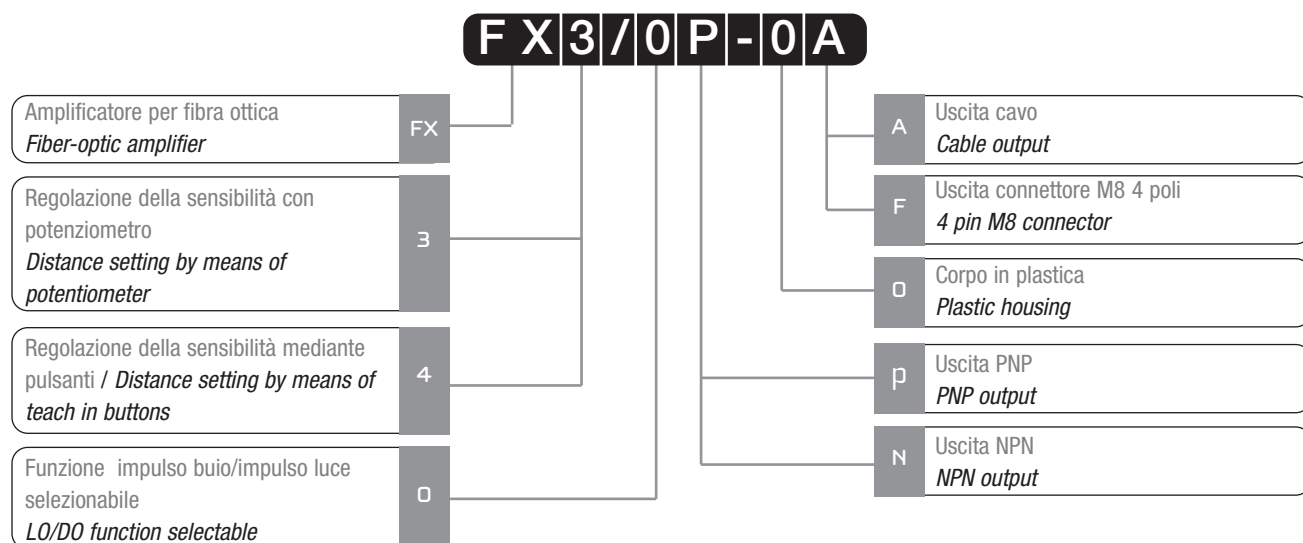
F X 3 / 0 P - 0 A

Amplificatore per fibra ottica
*Fiber-optic amplifier*

FX

Regolazione della sensibilità con potenziometro
*Distance setting by means of potentiometer*

3

Regolazione della sensibilità mediante pulsanti / *Distance setting by means of teach in buttons*

4

Funzione impulso buio/impulso luce selezionabile
*LO/DO function selectable*

0

A

Uscita cavo
*Cable output*

F

Uscita connettore M8 4 poli
*4 pin M8 connector*

0

Corpo in plastica
*Plastic housing*

p

Uscita PNP
*PNP output*

N

Uscita NPN
*NPN output*